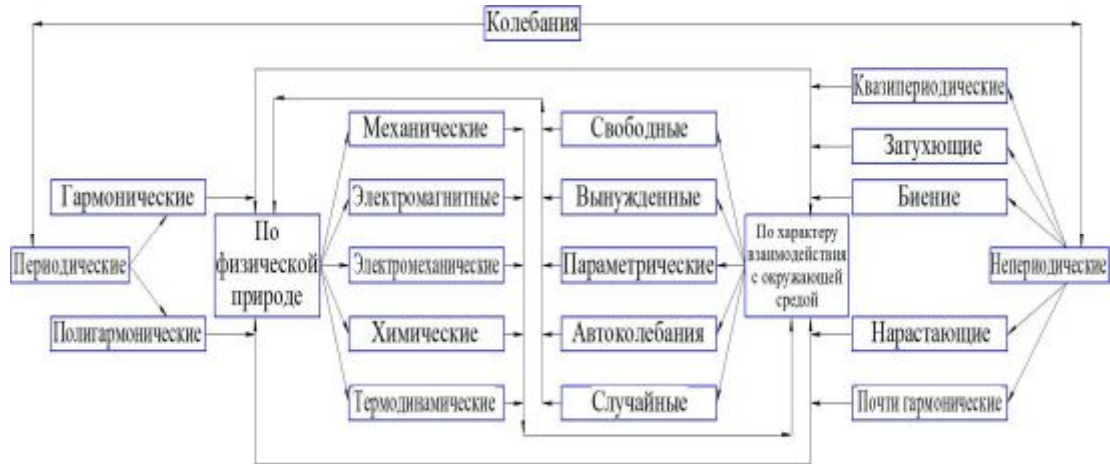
Колебания

Периодические

Гармонические

Полигармонические

По физической природе

Механические

Электромагнитные

Электромеханические

Химические

Термодинамические

Свободные

Вынужденные

Параметрические

Автоколебания

Случайные

По характеру взаимодействия с окружающей средой

Квазипериодические

Затухающие

Биение

Нарастающие

Почти гармонические

Непериодические